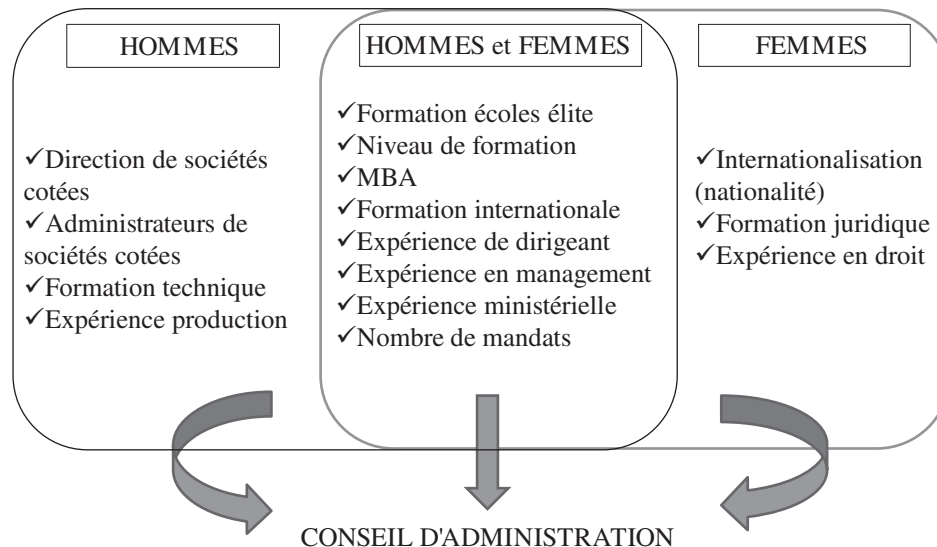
HOMMES

✓Direction de sociétés cotées
✓Administrateurs de sociétés cotées
✓Formation technique
✓Expérience production

HOMMES et FEMMES

✓Formation écoles élite
✓Niveau de formation
✓MBA
✓Formation internationale
✓Expérience de dirigeant
✓Expérience en management
✓Expérience ministérielle
✓Nombre de mandats

FEMMES

✓Internationalisation (nationalité)
✓Formation juridique
✓Expérience en droit

CONSEIL D'ADMINISTRATION